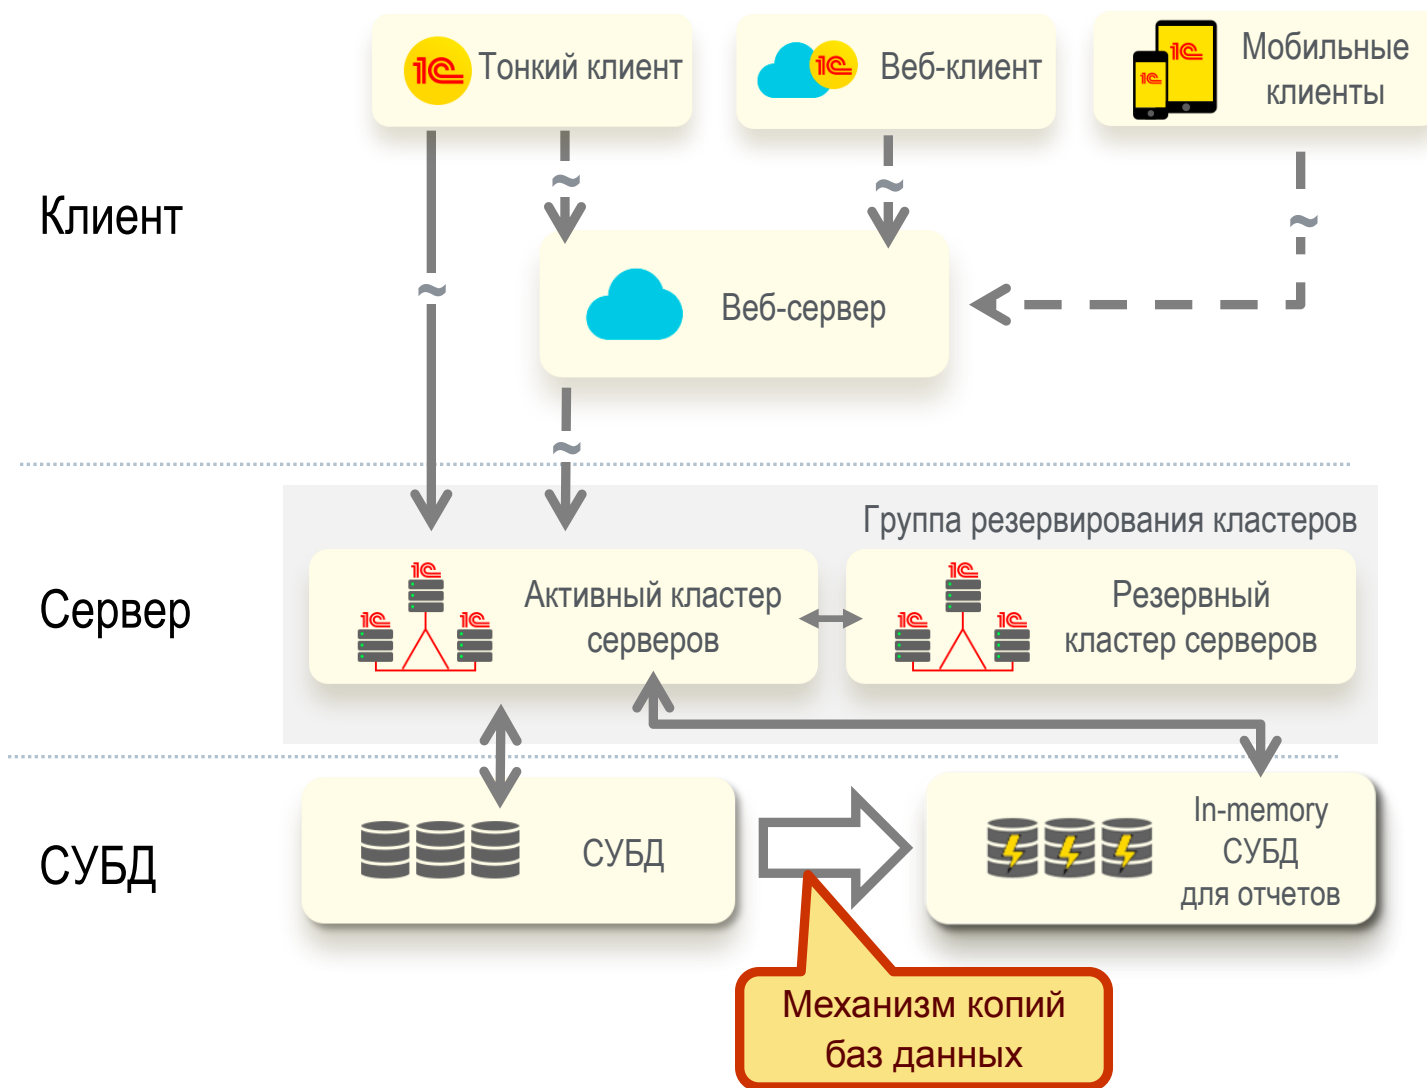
1С Тонкий клиент

1С Веб-клиент

1С 1С Мобильные клиенты

Клиент

~

~

~

~

Веб-сервер

~

Группа резервирования кластеров

Сервер

1С 1С 1С Активный кластер серверов

1С 1С 1С Резервный кластер серверов

СУБД

СУБД

In-memory СУБД для отчетов

Механизм копий баз данных